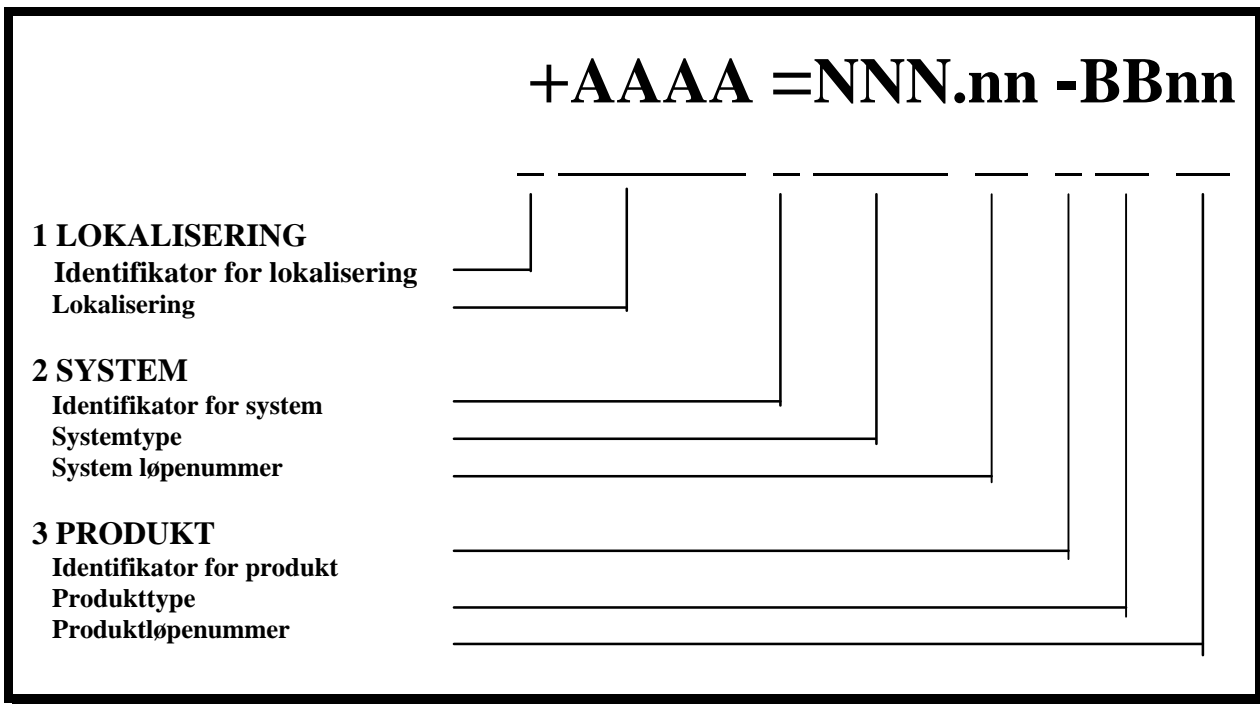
+AAAA =NNN.nn -BBnn

1 LOKALISERING
Identifikator for lokalisering
Lokalisering

2 SYSTEM
Identifikator for system
Systemtype
System løpenummer

3 PRODUKT
Identifikator for produkt
Produkttype
Produktløpenummer